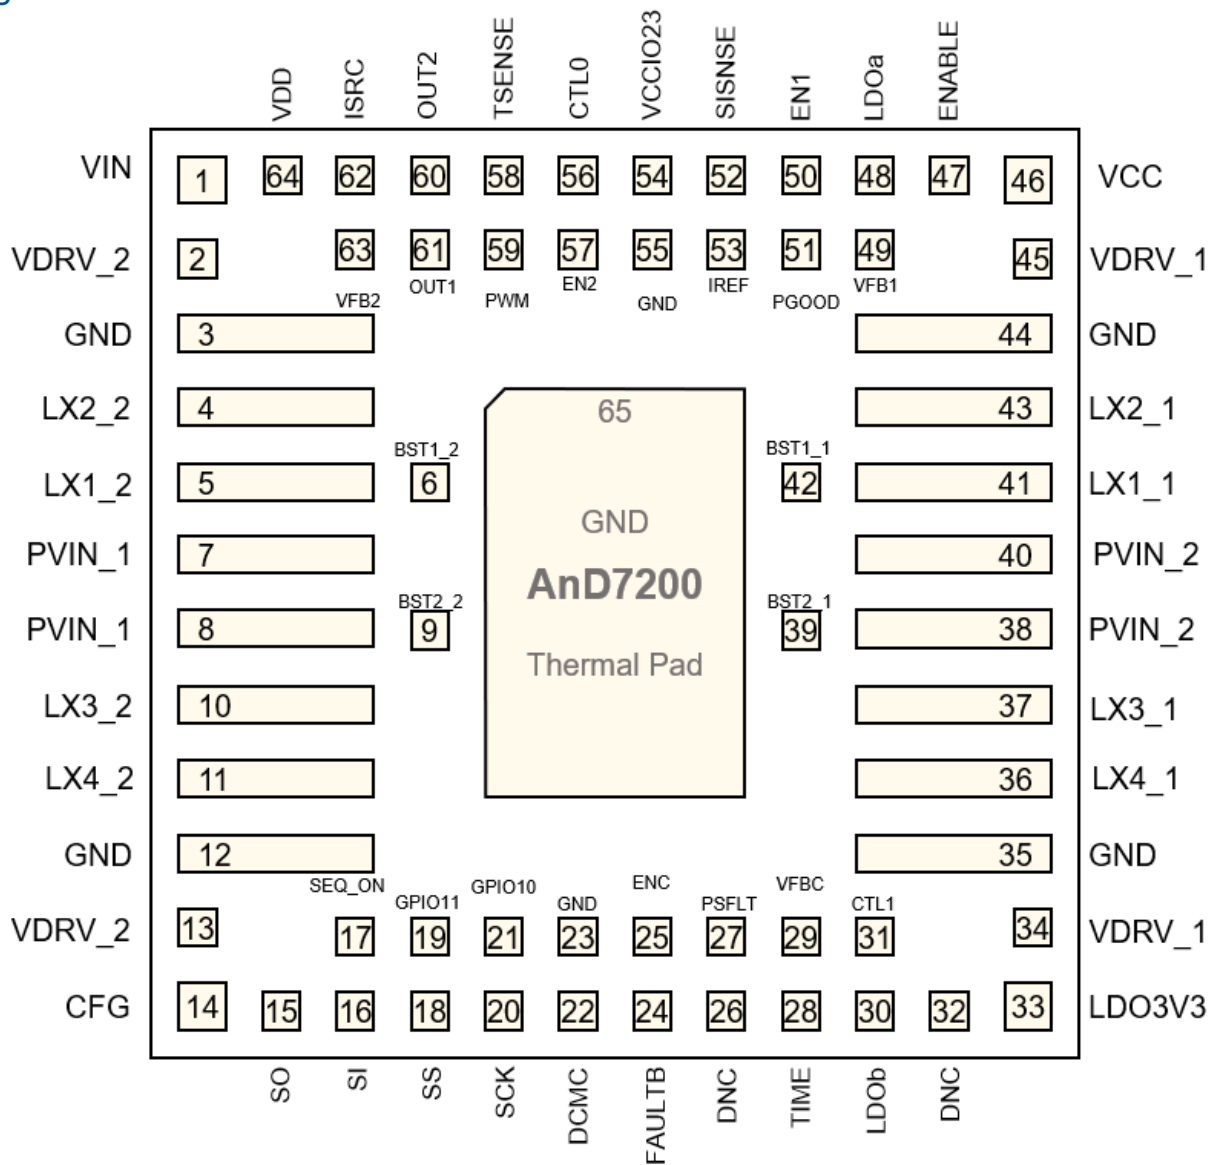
VDD ISRC OUT2 TSENSE CTL0 VCCIO23 SISNSE EN1 LDOa ENABLE

VIN 1 64 62 60 58 56 54 52 50 48 47 46 VCC

VDRV_2 2 63 61 59 57 55 53 51 49 45 VDRV_1

VFB2 OUT1 PWM EN2 GND IREF PGOOD VFB1

GND 3 44 GND

LX2_2 4 65 43 LX2_1

LX1_2 5 BST1_2 6 BST1_1 42 41 LX1_1

GND

PVIN_1 7 40 PVIN_2

AnD7200

PVIN_1 8 BST2_2 9 BST2_1 39 38 PVIN_2

Thermal Pad

LX3_2 10 37 LX3_1

LX4_2 11 36 LX4_1

GND 12 35 GND

SEQ_ON GPIO11 GPIO10 GND ENC PSFLT VFBC CTL1

VDRV_2 13 17 19 21 23 25 27 29 31 34 VDRV_1

CFG 14 15 16 18 20 22 24 26 28 30 32 33 LDO3V3

SO SI SS SCK DCMC FAULTB DNC TIME LDOb DNC